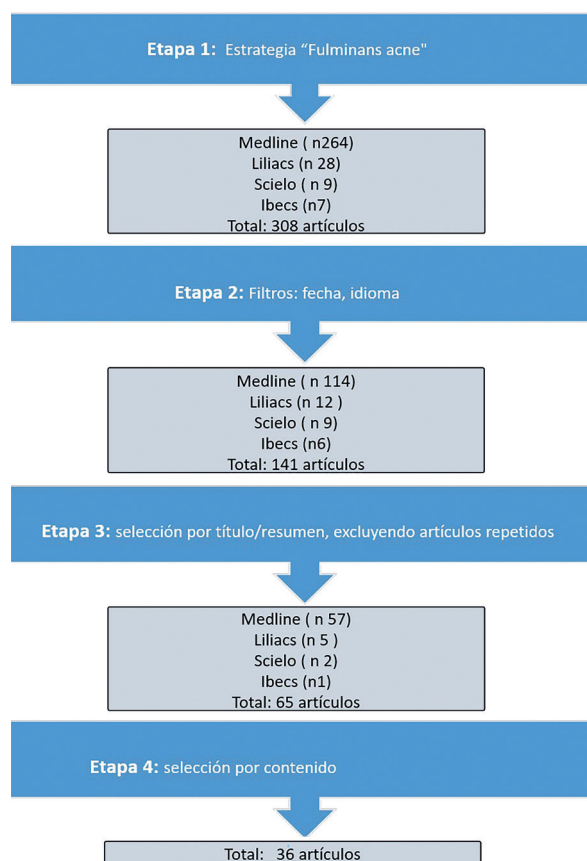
Etapa 1: Estrategia “Fulminans acne"

Medline ( n264)
Liliacs (n 28)
Scielo ( n 9)
Ibecs (n7)
Total: 308 artículos

Etapa 2: Filtros: fecha, idioma

Medline ( n 114)
Liliacs (n 12 )
Scielo ( n 9)
Ibecs (n6)
Total: 141 artículos

Etapa 3: selección por título/resumen, excluyendo artículos repetidos

Medline ( n 57)
Liliacs (n 5 )
Scielo ( n 2)
Ibecs (n1)
Total: 65 artículos

Etapa 4: selección por contenido

Total: 36 artículos